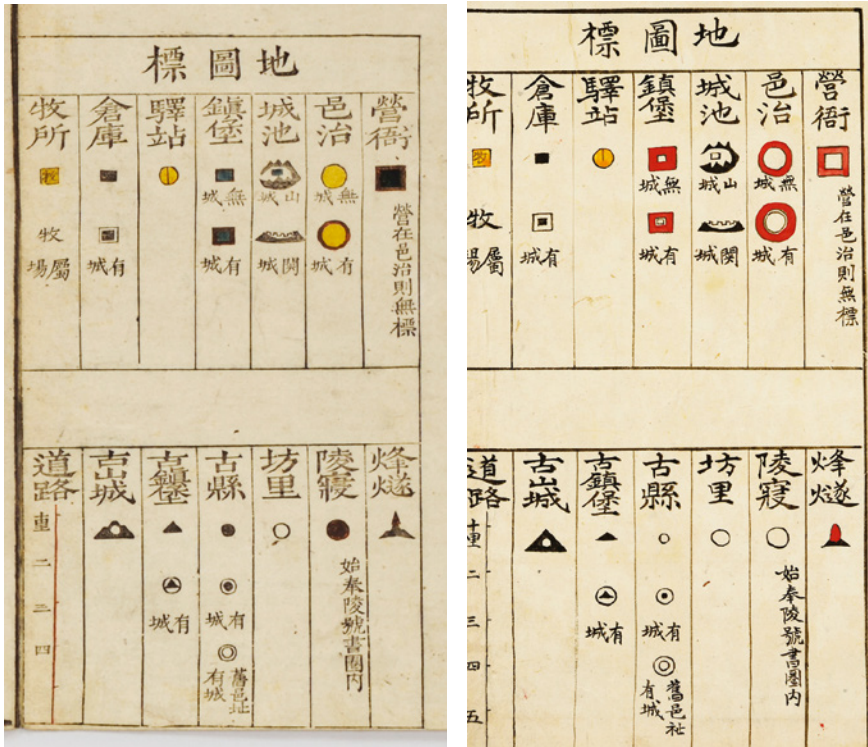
地圖標

營衙
營在邑治則無標

邑治
無城
有城

城池
山城
關城

鎭堡
無城
有城

驛站

倉庫
有城

牧所
牧場屬

烽燧

陵寢
始奉陵號書圈內

坊里

古縣
有城
舊邑址
有城

古鎭堡
有城

古城

道路
里
二
三
四

地圖標

營衙
營在邑治則無標

邑治
無城
有城

城池
山城
關城

鎭堡
無城
有城

驛站

倉庫
有城

牧所
牧場屬

烽燧

陵寢
始奉陵號書圈內

坊里

古縣
有城
舊邑址
有城

古鎭堡
有城

古城

道路
里
二
三
四
五